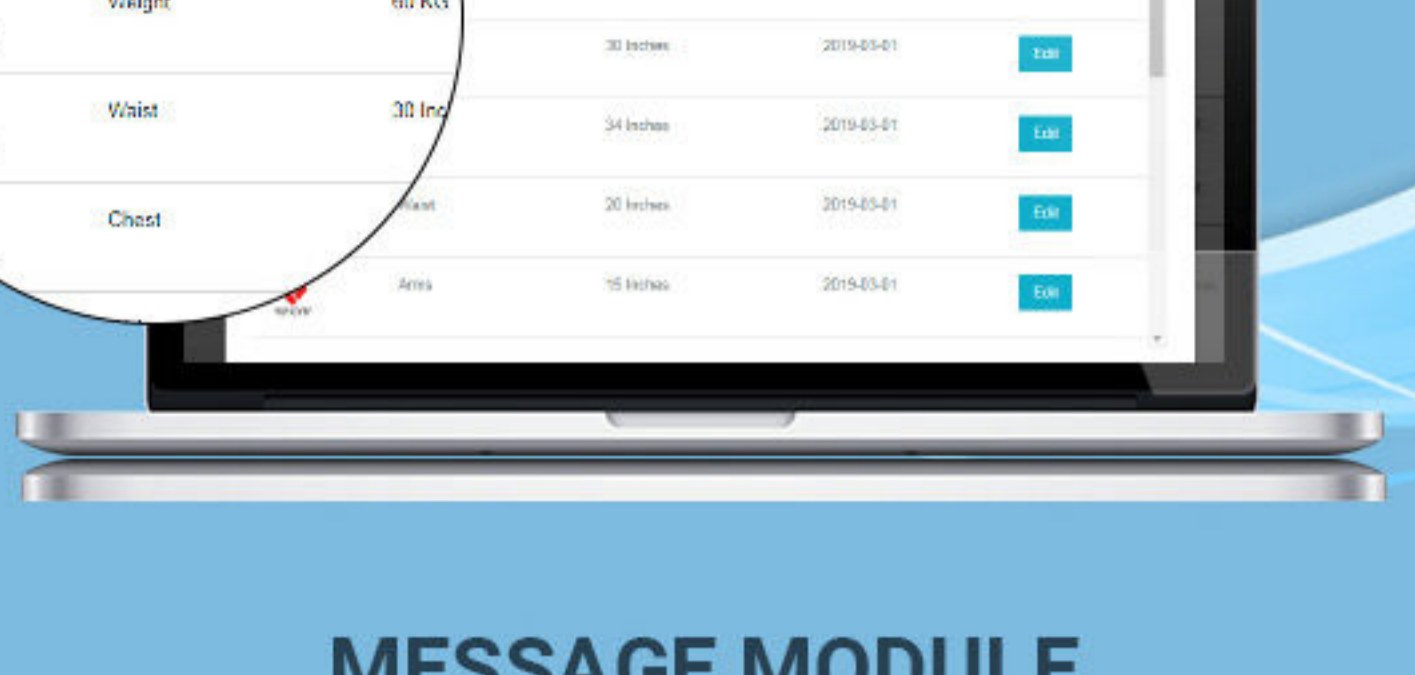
Weight 60 KG

Waist 30 Inc

Chest

| | 30 Inches | 2019-03-01 | Edit |
|---|---|---|---|
| | 34 Inches | 2019-03-01 | Edit |
| Waist | 20 Inches | 2019-03-01 | Edit |
| Arms | 15 Inches | 2019-03-01 | Edit |

MESSAGE MODULE